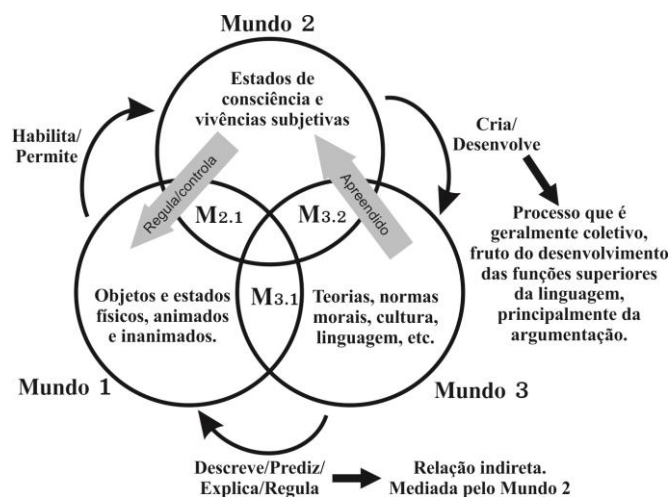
Mundo 2

Estados de consciência e vivências subjetivas

Habilita/ Permite

Cria/ Desenvolve

Regula/controla

Apreendido

$M_{2.1}$

$M_{3.2}$

Processo que é geralmente coletivo, fruto do desenvolvimento das funções superiores da linguagem, principalmente da argumentação.

Objetos e estados físicos, animados e inanimados.

$M_{3.1}$

Teorias, normas morais, cultura, linguagem, etc.

Mundo 1

Mundo 3

Descreve/Prediz/ Explica/Regula

Relação indireta. Mediada pelo Mundo 2